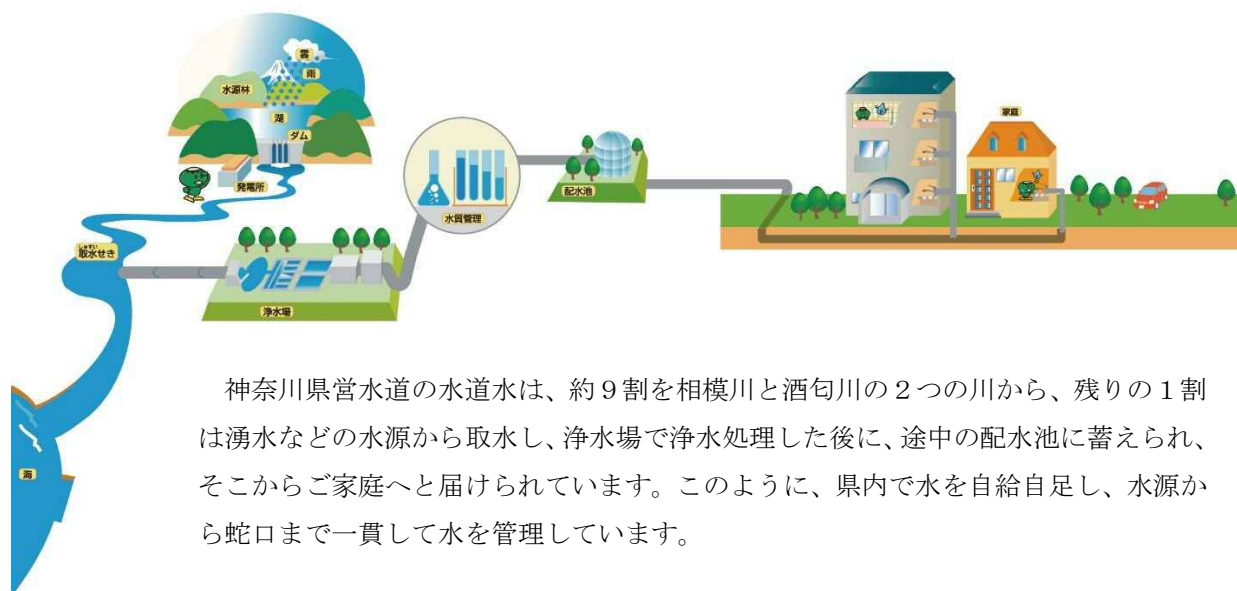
雲

雨

水源林

湖

ダム

発電所

取水せき

浄水場

水質管理

配水池

家庭

海

神奈川県営水道の水道水は、約９割を相模川と酒匂川の２つの川から、残りの１割は湧水などの水源から取水し、浄水場で浄水処理した後に、途中の配水池に蓄えられ、そこからご家庭へと届けられています。このように、県内で水を自給自足し、水源から蛇口まで一貫して水を管理しています。